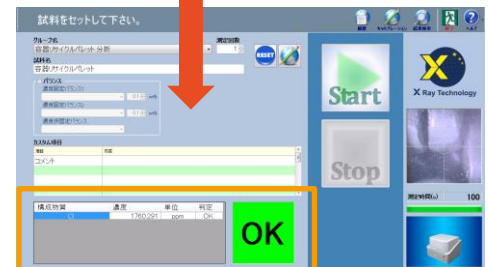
試料をセットして下さい。

グループ名
容器(リサイクルペレット)分析
測定回数
1
試料名
容器(リサイクルペレット)
RESET

パラメータ

カスタム項目
項目
内容
コメント

| 構成物質 | 濃度 | 単位 | 判定 |
|---|---|---|---|
| Cl | 1760.291 | ppm | OK |

OK

Start

Stop

X Ray Technology

測定時間(s)
100